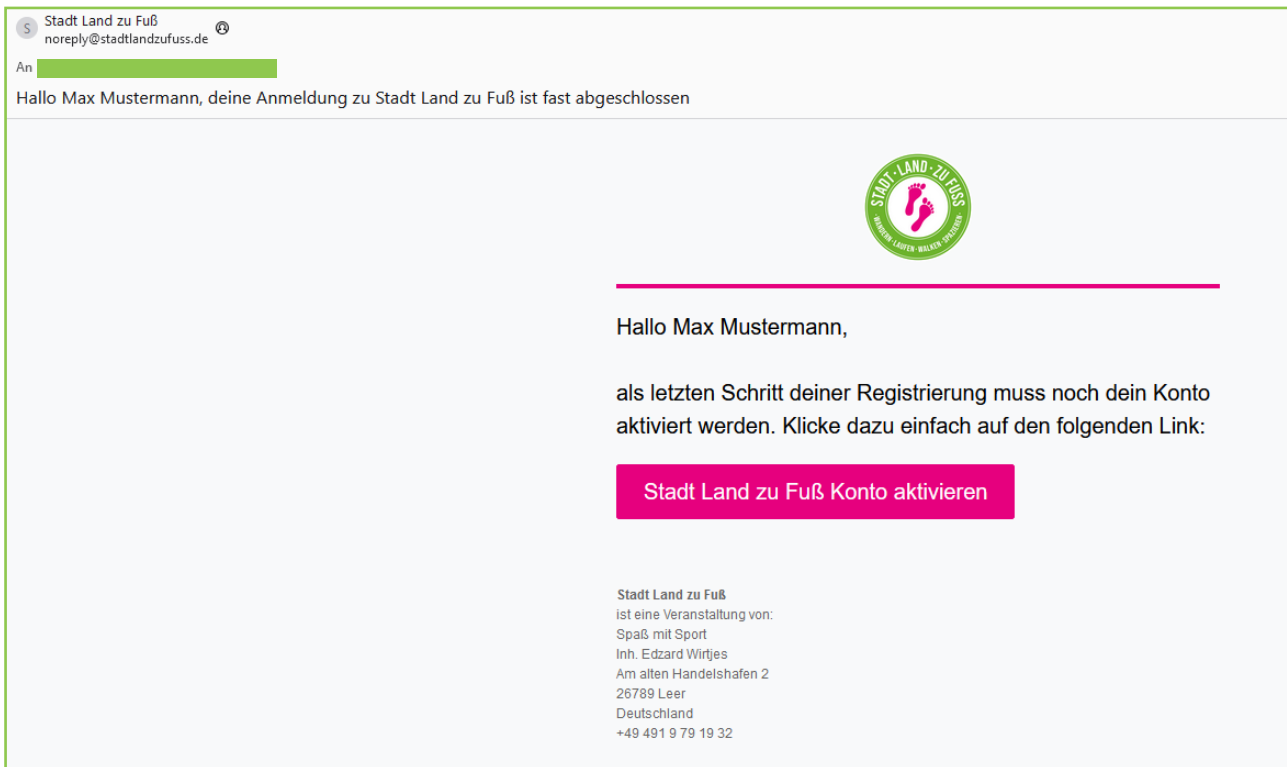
S Stadt Land zu Fuß
noreply@stadtlandzufuss.de

An

Hallo Max Mustermann, deine Anmeldung zu Stadt Land zu Fuß ist fast abgeschlossen

STADT · LAND · ZU FUSS
WANDERN · LAUFEN · WALKEN · SPAZIEREN

Hallo Max Mustermann,

als letzten Schritt deiner Registrierung muss noch dein Konto aktiviert werden. Klicke dazu einfach auf den folgenden Link:

Stadt Land zu Fuß Konto aktivieren

Stadt Land zu Fuß
ist eine Veranstaltung von:
Spaß mit Sport
Inh. Edzard Wirtjes
Am alten Handelshafen 2
26789 Leer
Deutschland
+49 491 9 79 19 32